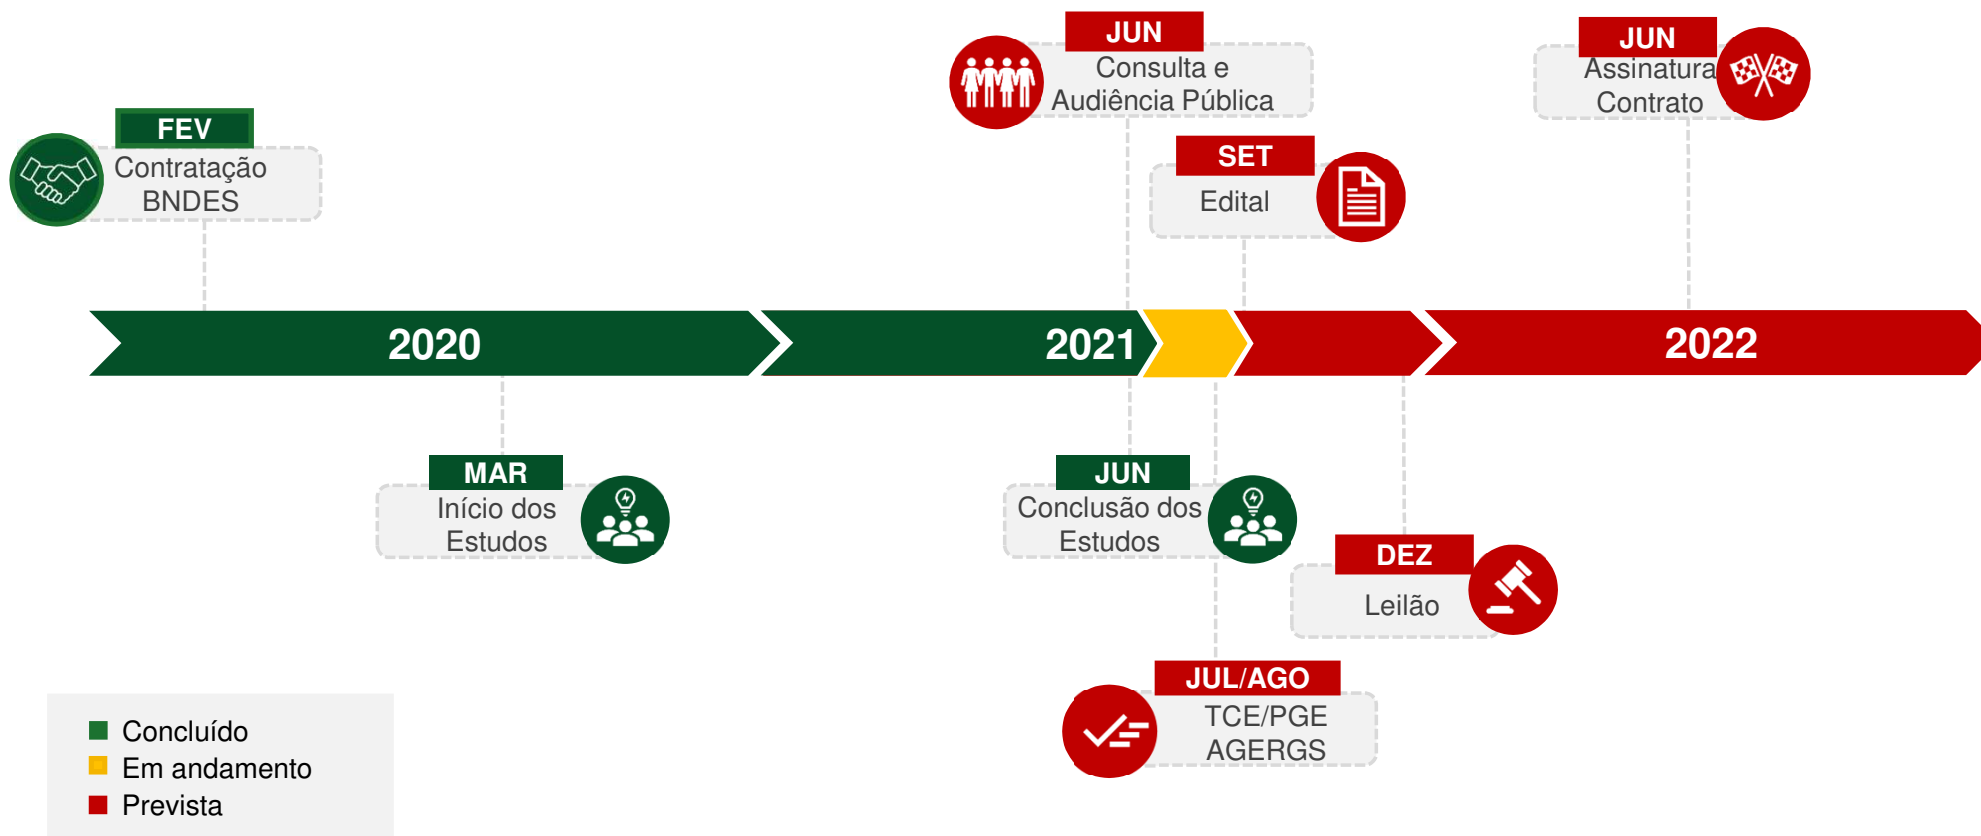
JUN
Consulta e Audiência Pública

JUN
Assinatura Contrato

FEV
Contratação BNDES

SET
Edital

2020

2021

2022

MAR
Início dos Estudos

JUN
Conclusão dos Estudos

DEZ
Leilão

JUL/AGO
TCE/PGE
AGERGS

Concluído
Em andamento
Prevista